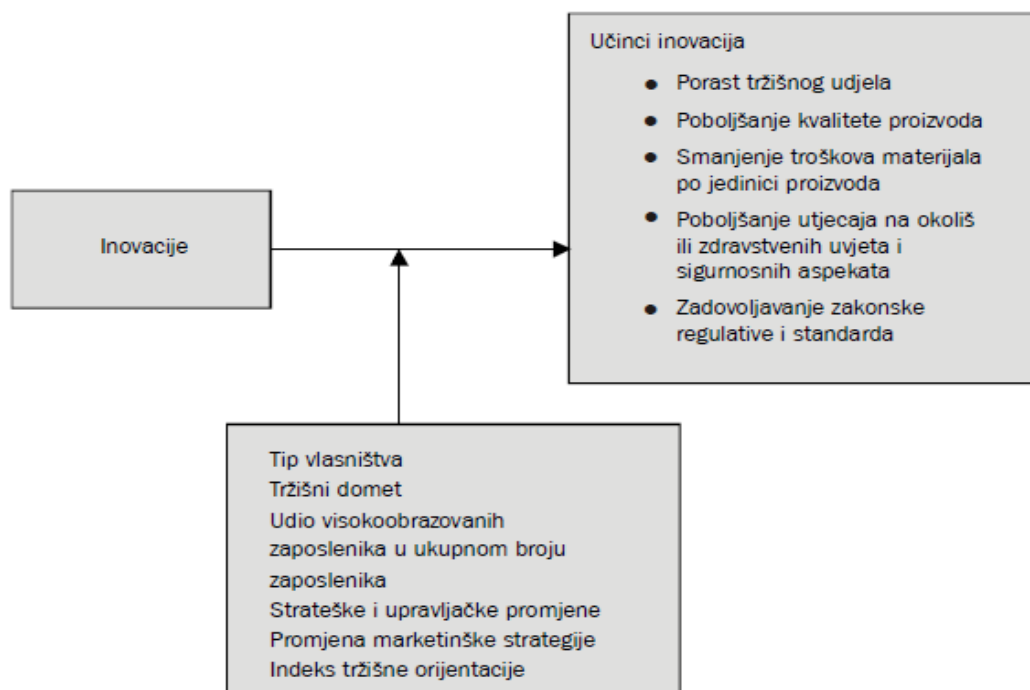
Inovacije

Učinci inovacija

- Porast tržišnog udjela
- Poboljšanje kvalitete proizvoda
- Smanjenje troškova materijala po jedinici proizvoda
- Poboljšanje utjecaja na okoliš ili zdravstvenih uvjeta i sigurnosnih aspekata
- Zadovoljavanje zakonske regulative i standarda

Tip vlasništva
Tržišni domet
Udio visokoobrazovanih zaposlenika u ukupnom broju zaposlenika
Strateške i upravljačke promjene
Promjena marketinške strategije
Indeks tržišne orijentacije